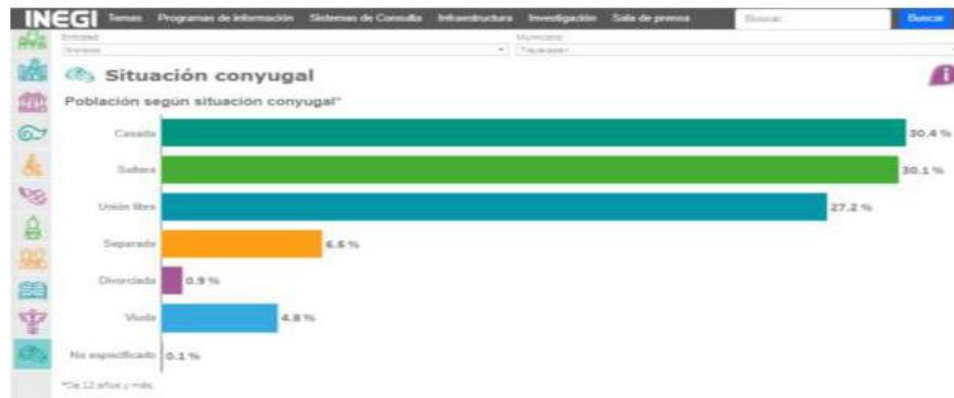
INEGI Temas Programas de información Sistemas de Consulta Infraestructura Investigación Sala de prensa Buscar Buscar

Entidad
Sonora
Municipio
Tlajomulco

Situación conyugal

Población según situación conyugal*

Casada 30.4 %
Soltera 30.1 %
Unión libre 27.2 %
Separada 6.6 %
Divorciada 0.9 %
Viuda 4.8 %
No especificado 0.1 %

*De 12 años y más.